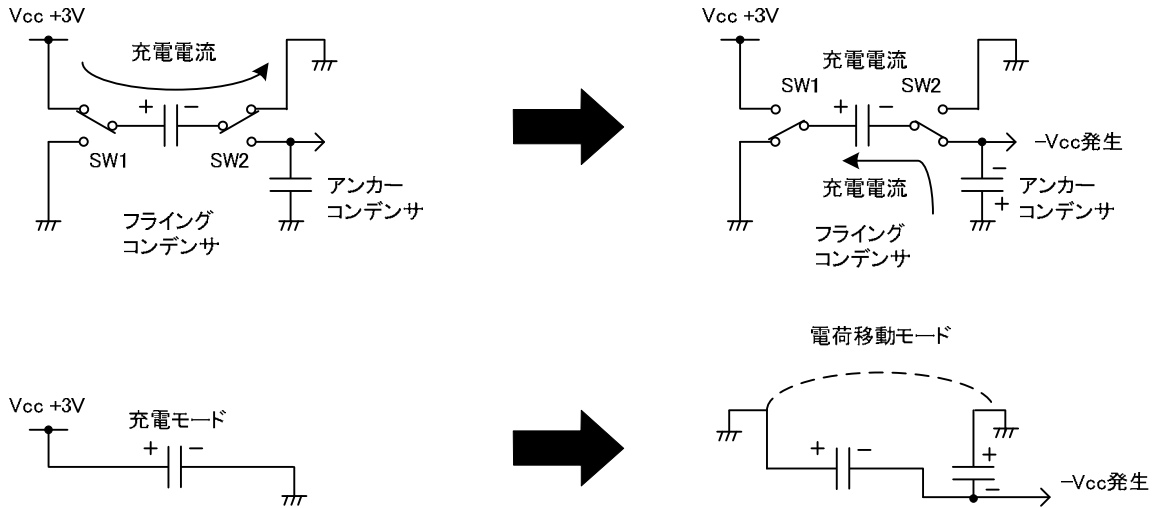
Vcc +3V

充電電流

+ −

SW1 SW2

アンカー
コンデンサ

フライング
コンデンサ

Vcc +3V

充電電流

SW1 SW2

+ −

−Vcc発生

−
+

充電電流

アンカー
コンデンサ

フライング
コンデンサ

電荷移動モード

Vcc +3V

充電モード

+ −

+ −

+
−

−Vcc発生